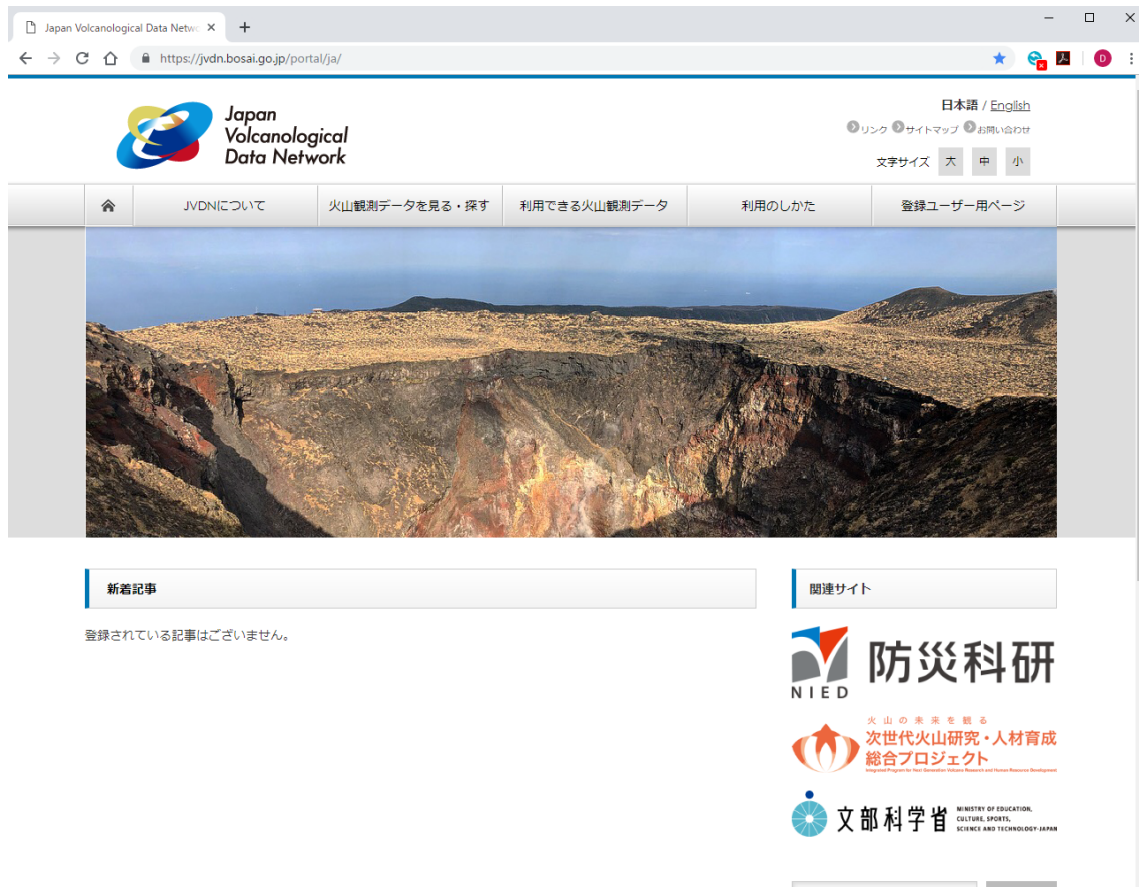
Japan Volcanological Data Netwo ×
+
https://jvdn.bosai.go.jp/portal/ja/
D

Japan Volcanological Data Network

日本語 / English
リンク サイトマップ お問い合わせ
文字サイズ 大 中 小

JVDNについて
火山観測データを見る・探す
利用できる火山観測データ
利用のしかた
登録ユーザー用ページ

新着記事
登録されている記事はございません。

関連サイト
NIED 防災科研
火山の未来を観る
次世代火山研究・人材育成総合プロジェクト
Integrated Program for Next Generation Volcano Research and Human Resource Development
文部科学省 MINISTRY OF EDUCATION, CULTURE, SPORTS, SCIENCE AND TECHNOLOGY-JAPAN